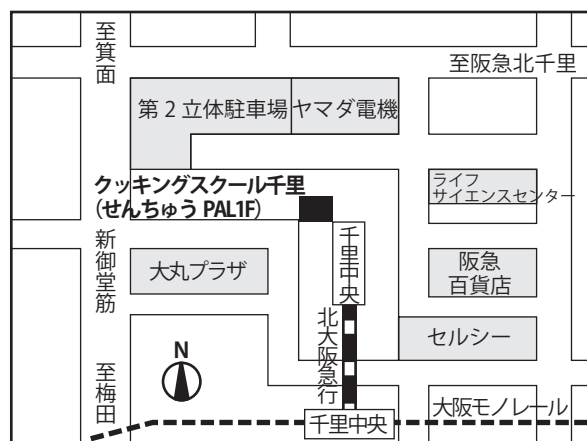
至箕面

至阪急北千里

第２立体駐車場

ヤマダ電機

ライフ
サイエンスセンター

クッキングスクール千里
(せんちゅう PAL1F)

千里中央

新御堂筋

大丸プラザ

阪急
百貨店

北大阪急行

セルシー

N

至梅田

千里中央

大阪モノレール